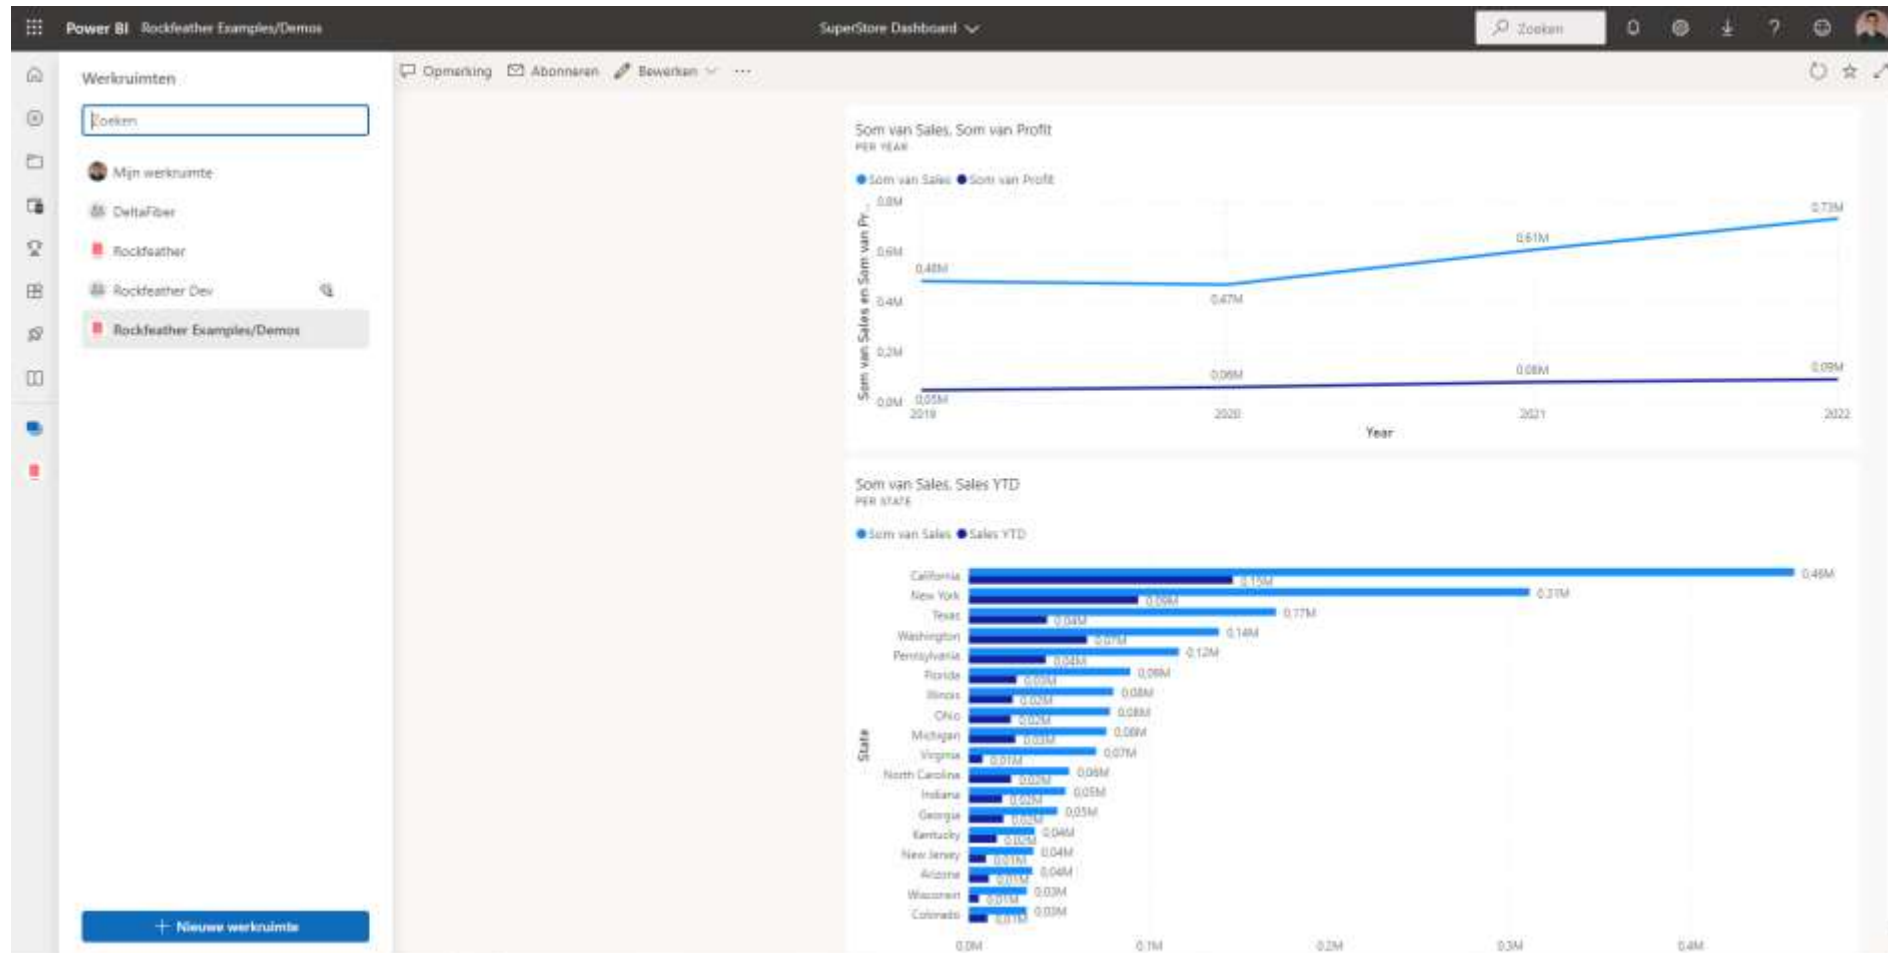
Power BI Rockfeather Examples/Demos

SuperStore Dashboard

Zoeken

Werkruimten

Zoeken

Mijn werkruimte

DeltaFiber

Rockfeather

Rockfeather Dev

Rockfeather Examples/Demos

+ Nieuwe werkruimte

Opmerking Abonneren Bewerken ···

Som van Sales, Som van Profit
PER YEAR

Som van Sales Som van Profit

Som van Sales en Som van Pr...

0.8M
0.6M
0.4M
0.2M
0.0M

0.48M 0.47M 0.61M 0.73M
0.05M 0.06M 0.08M 0.09M

2019 2020 2021 2022

Year

Som van Sales, Sales YTD
PER STATE

Som van Sales Sales YTD

State

| State | Som van Sales | Sales YTD |
|---|---|---|
| California | 0.46M | 0.15M |
| New York | 0.31M | 0.09M |
| Texas | 0.17M | 0.04M |
| Washington | 0.14M | 0.07M |
| Pennsylvania | 0.12M | 0.04M |
| Florida | 0.09M | 0.03M |
| Illinois | 0.08M | 0.02M |
| Ohio | 0.08M | 0.02M |
| Michigan | 0.08M | 0.03M |
| Virginia | 0.07M | 0.01M |
| North Carolina | 0.06M | 0.02M |
| Indiana | 0.05M | 0.02M |
| Georgia | 0.05M | 0.02M |
| Kentucky | 0.04M | 0.02M |
| New Jersey | 0.04M | 0.01M |
| Arizona | 0.04M | 0.01M |
| Wisconsin | 0.03M | 0.01M |
| Colorado | 0.03M | 0.01M |

0.0M 0.1M 0.2M 0.3M 0.4M